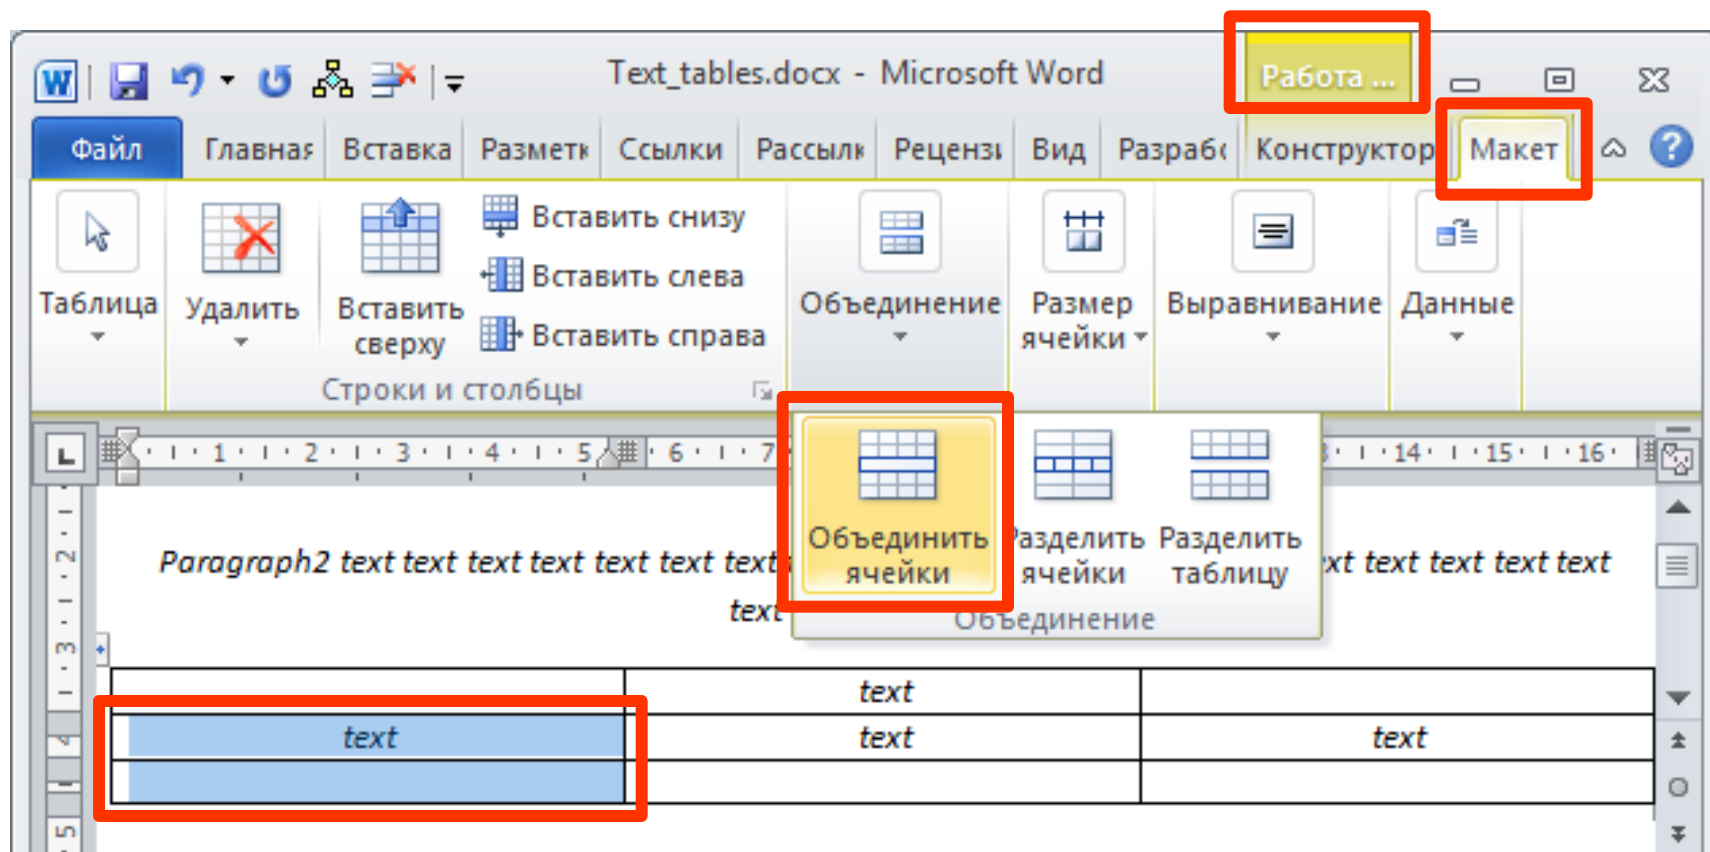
Text_tables.docx - Microsoft Word

Работа ...

Файл | Главная | Вставка | Разметк | Ссылки | Рассылк | Рецензі | Вид | Разраб | Конструктор | Макет

Таблица

Удалить

Вставить сверху

Вставить снизу

Вставить слева

Вставить справа

Строки и столбцы

Объединение

Размер ячейки

Выравнивание

Данные

1 · 2 · 3 · 4 · 5 · 6 · 7 · 14 · 15 · 16

Объединить ячейки

Разделить ячейки

Разделить таблицу

Объединение

Paragraph2 text text text text text text text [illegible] xt text text text text text

text

|  | text |  |
|---|---|---|
| text | text | text |
|  |  |  |